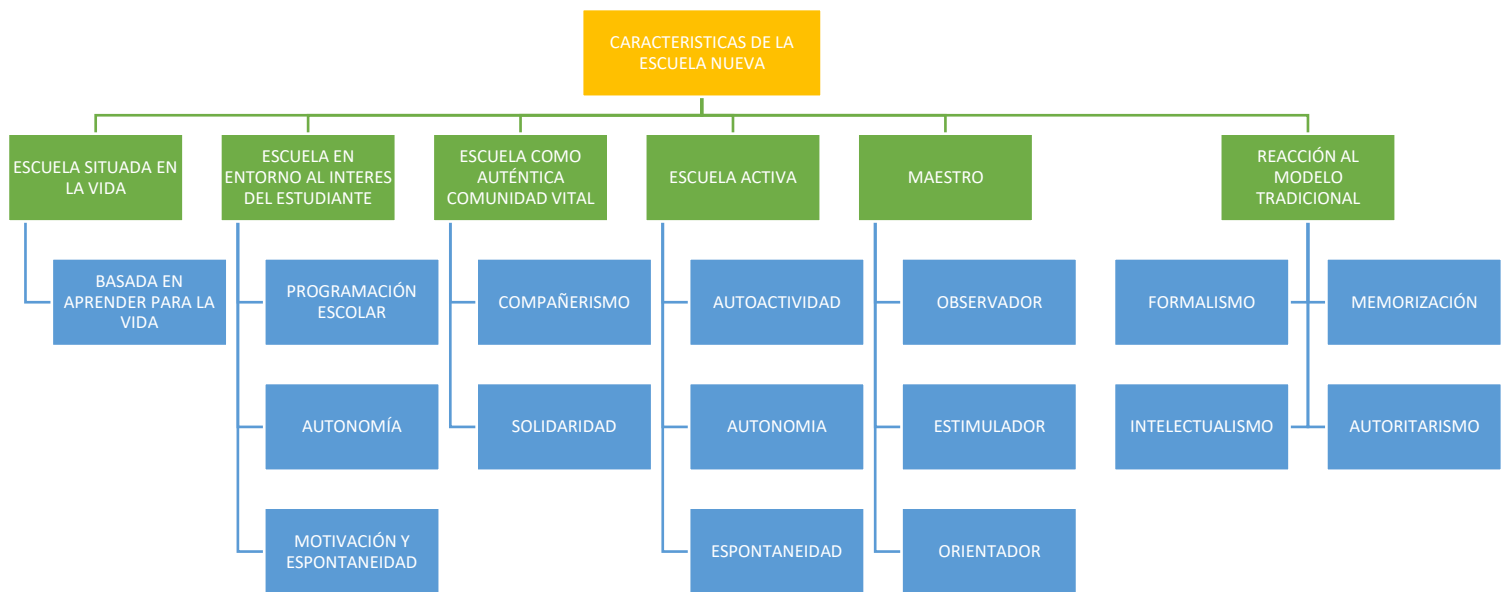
CARACTERISTICAS DE LA ESCUELA NUEVA

ESCUELA SITUADA EN LA VIDA

BASADA EN APRENDER PARA LA VIDA

ESCUELA EN ENTORNO AL INTERES DEL ESTUDIANTE

PROGRAMACIÓN ESCOLAR

AUTONOMÍA

MOTIVACIÓN Y ESPONTANEIDAD

ESCUELA COMO AUTÉNTICA COMUNIDAD VITAL

COMPAÑERISMO

SOLIDARIDAD

ESCUELA ACTIVA

AUTOACTIVIDAD

AUTONOMIA

ESPONTANEIDAD

MAESTRO

OBSERVADOR

ESTIMULADOR

ORIENTADOR

REACCIÓN AL MODELO TRADICIONAL

FORMALISMO

MEMORIZACIÓN

INTELECTUALISMO

AUTORITARISMO